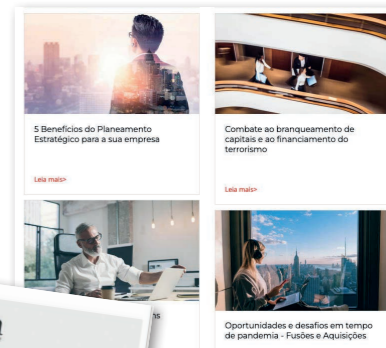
5 Benefícios do Planeamento Estratégico para a sua empresa

Leia mais>

Combate ao branqueamento de capitais e ao financiamento do terrorismo

Leia mais>

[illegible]ns

Oportunidades e desafios em tempo de pandemia - Fusões e Aquisições